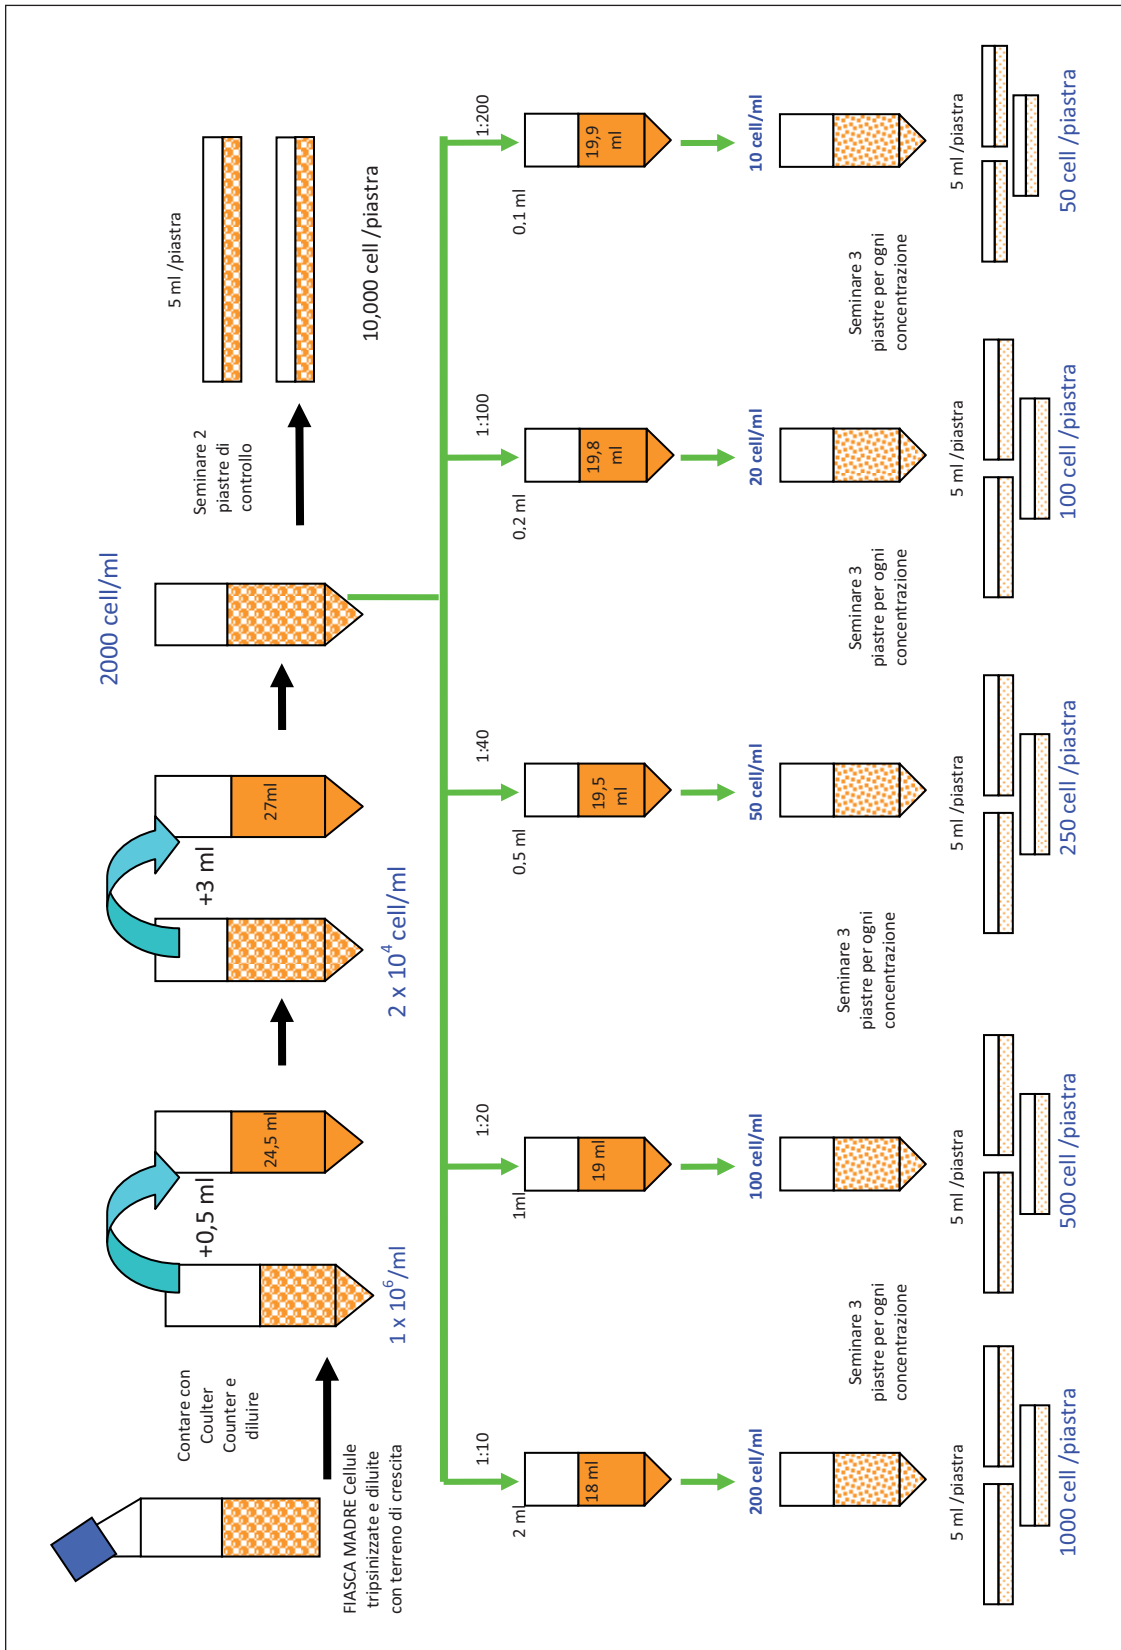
FIASCA MADRE Cellule tripsinizzate e diluite con terreno di crescita

Contare con Coulter Counter e diluire

$1 \times 10^6$/ml

+0,5 ml

24,5 ml

$2 \times 10^4$ cell/ml

+3 ml

27ml

2000 cell/ml

Seminare 2 piastre di controllo

5 ml /piastra

10,000 cell /piastra

1:10

2 ml

18 ml

200 cell/ml

Seminare 3 piastre per ogni concentrazione

5 ml /piastra

1000 cell /piastra

1:20

1ml

19 ml

100 cell/ml

5 ml /piastra

500 cell /piastra

1:40

0,5 ml

19,5 ml

50 cell/ml

Seminare 3 piastre per ogni concentrazione

5 ml /piastra

250 cell /piastra

1:100

0,2 ml

19,8 ml

20 cell/ml

Seminare 3 piastre per ogni concentrazione

5 ml /piastra

100 cell /piastra

1:200

0,1 ml

19,9 ml

10 cell/ml

Seminare 3 piastre per ogni concentrazione

5 ml /piastra

50 cell /piastra